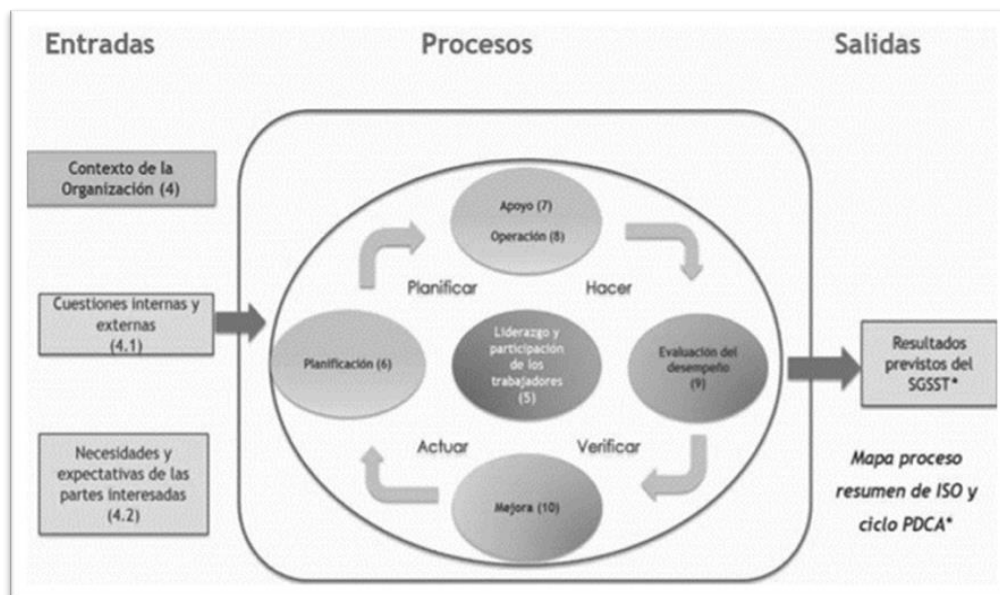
Entradas

Procesos

Salidas

Contexto de la Organización (4)

Cuestiones internas y externas (4.1)

Necesidades y expectativas de las partes interesadas (4.2)

Apoyo (7)
Operación (8)

Planificar

Hacer

Planificación (6)

Liderazgo y participación de los trabajadores (5)

Evaluación del desempeño (9)

Actuar

Verificar

Mejora (10)

Resultados previstos del SGSST*

Mapa proceso resumen de ISO y ciclo PDCA*